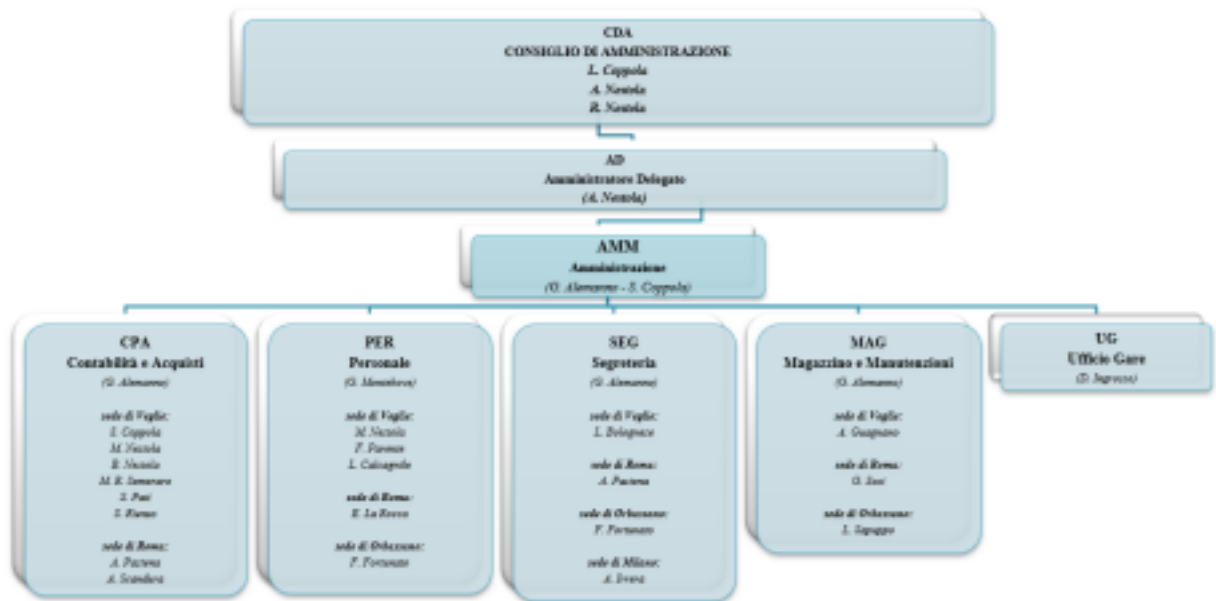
CDA
CONSIGLIO DI AMMINISTRAZIONE
L. Coppola
A. Nestola
R. Nestola

AD
Amministratore Delegato
(A. Nestola)

AMM
Amministrazione
(G. Alemanno - S. Coppola)

CPA
Contabilità e Acquisti
(G. Alemanno)

sede di Veglie:
S. Coppola
M. Nestola
B. Nestola
M. R. Semerano
S. Pasi
S. Rizzo

sede di Roma:
A. Pacera
A. Scandura

PER
Personale
(G. Menenkova)

sede di Veglie:
M. Nestola
F. Pavone
L. Calcagnile

sede di Roma:
E. La Rocca

sede di Orbassano:
F. Fortunato

SEG
Segreteria
(G. Alemanno)

sede di Veglie:
L. Delopace

sede di Roma:
A. Pacera

sede di Orbassano:
F. Fortunato

sede di Milano:
A. Ivrea

MAG
Magazzino e Manutenzioni
(G. Alemanno)

sede di Veglie:
A. Guagnano

sede di Roma:
G. Susi

sede di Orbassano:
L. Sapuppo

UG
Ufficio Gare
(D. Ingrosso)